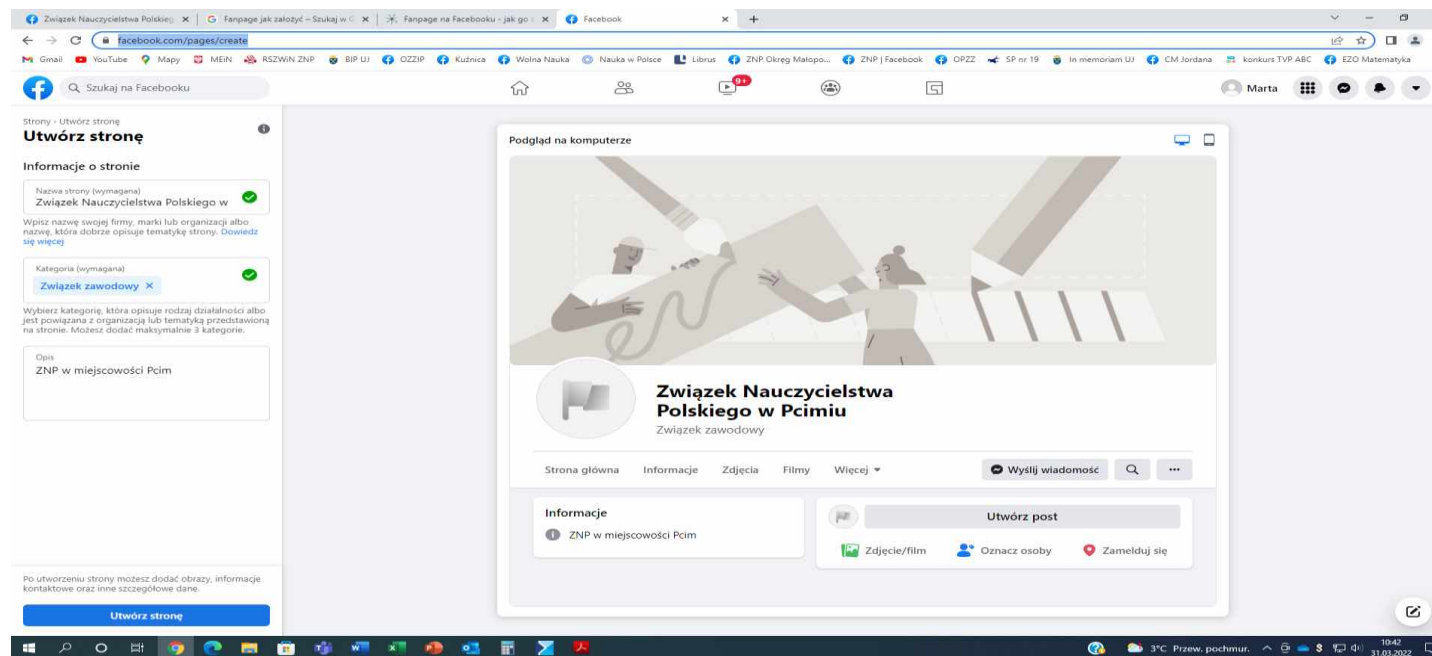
Związek Nauczycielstwa Polskieg | Fanpage jak założyć - Szukaj w G | Fanpage na Facebooku - jak go | Facebook

facebook.com/pages/create

Gmail YouTube Mapy MEiN RSZWiN ZNP BIP UJ OZZIP Kuźnica Wolna Nauka Nauka w Polsce Librus ZNP Okręg Małopo... ZNP | Facebook OPZZ SP nr 19 In memoriam UJ CM Jordana konkurs TVP ABC EZO Matematyka

Szukaj na Facebooku

9+

Marta

Strony · Utwórz stronę
Utwórz stronę

Informacje o stronie

Nazwa strony (wymagana)
Związek Nauczycielstwa Polskiego w

Wpisz nazwę swojej firmy, marki lub organizacji albo nazwę, która dobrze opisuje tematykę strony. Dowiedz się więcej

Kategoria (wymagana)
Związek zawodowy ×

Wybierz kategorię, która opisuje rodzaj działalności albo jest powiązana z organizacją lub tematyką przedstawioną na stronie. Możesz dodać maksymalnie 3 kategorie.

Opis
ZNP w miejscowości Pcim

Po utworzeniu strony możesz dodać obrazy, informacje kontaktowe oraz inne szczegółowe dane.

Utwórz stronę

Podgląd na komputerze

Związek Nauczycielstwa Polskiego w Pcimiu
Związek zawodowy

Strona główna Informacje Zdjęcia Filmy Więcej ▾

Wyślij wiadomość

Informacje
ZNP w miejscowości Pcim

Utwórz post

Zdjęcie/film Oznacz osoby Zamelduj się

3°C Przew. pochmur. 10:42 31.03.2022